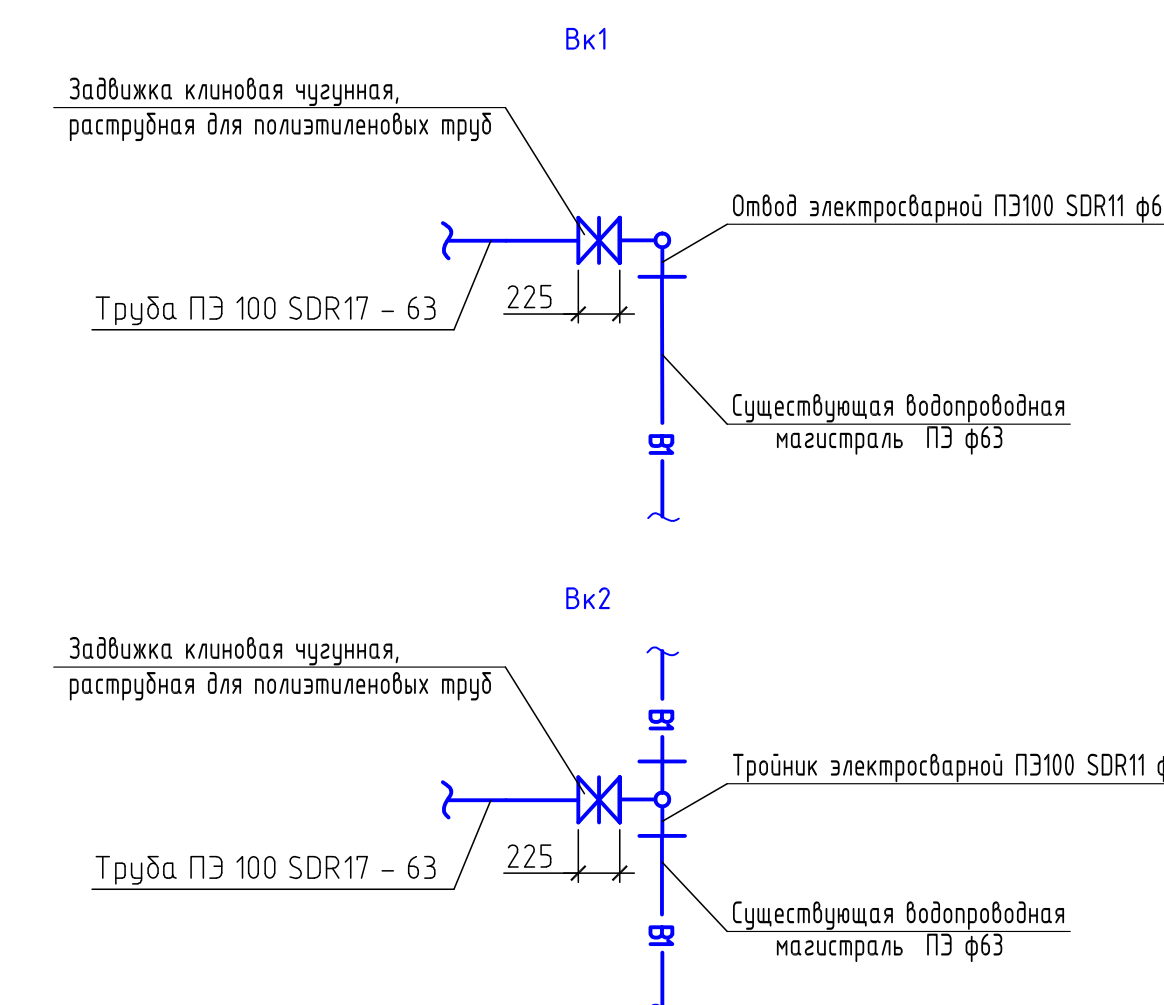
Вк1

Задвижка клиновая чугунная, раструбная для полиэтиленовых труб

Отвод электросварной ПЭ100 SDR11 ф6

Труба ПЭ 100 SDR17 – 63

225

Существующая водопроводная магистраль ПЭ ф63

В1

Вк2

Задвижка клиновая чугунная, раструбная для полиэтиленовых труб

В1

Тройник электросварной ПЭ100 SDR11 ф

Труба ПЭ 100 SDR17 – 63

225

Существующая водопроводная магистраль ПЭ ф63

В1